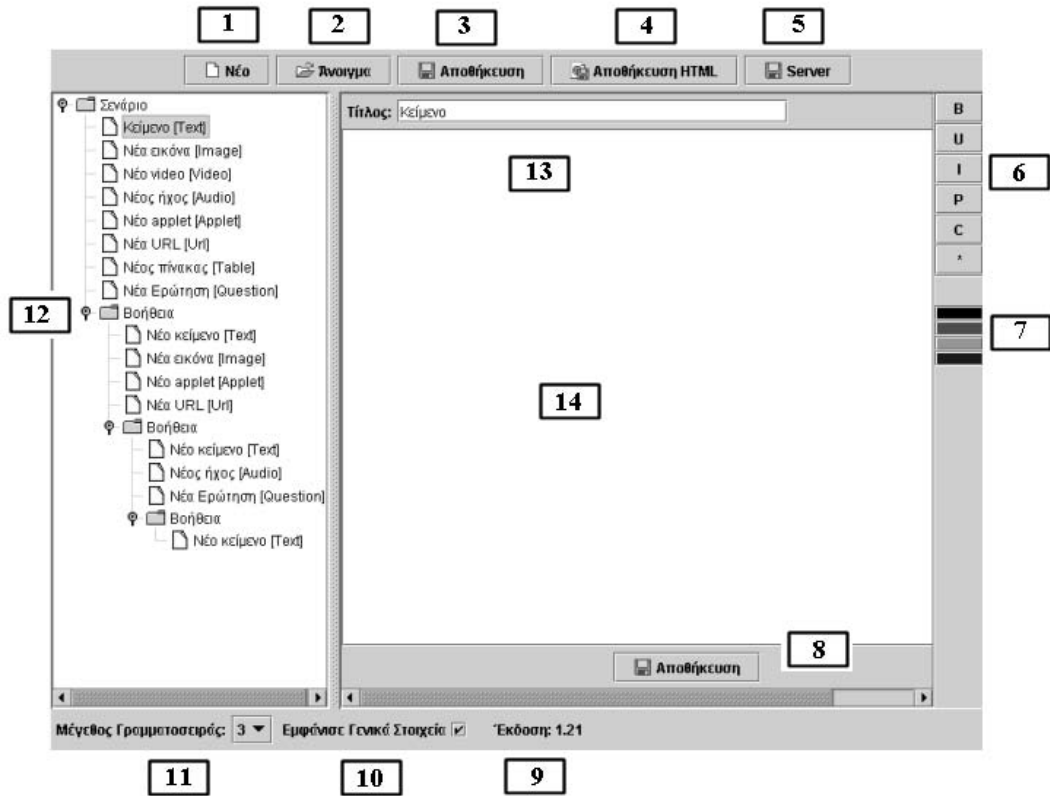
1 2 3 4 5

Νέο | Άνοιγμα | Αποθήκευση | Αποθήκευση HTML | Server

Σενάριο
Κείμενο [Text]
Νέα εικόνα [Image]
Νέο video [Video]
Νέος ήχος [Audio]
Νέο applet [Applet]
Νέα URL [Url]
Νέος πίνακας [Table]
Νέα Ερώτηση [Question]
Βοήθεια
Νέο κείμενο [Text]
Νέα εικόνα [Image]
Νέο applet [Applet]
Νέα URL [Url]
Βοήθεια
Νέο κείμενο [Text]
Νέος ήχος [Audio]
Νέα Ερώτηση [Question]
Βοήθεια
Νέο κείμενο [Text]

12

Τίτλος: Κείμενο

13

14

B
U
I
P
C
*

6

7

Αποθήκευση

8

Μέγεθος Γραμματοσειράς: 3 Εμφάνισε Γενικά Στοιχεία Έκδοση: 1.21

11 10 9